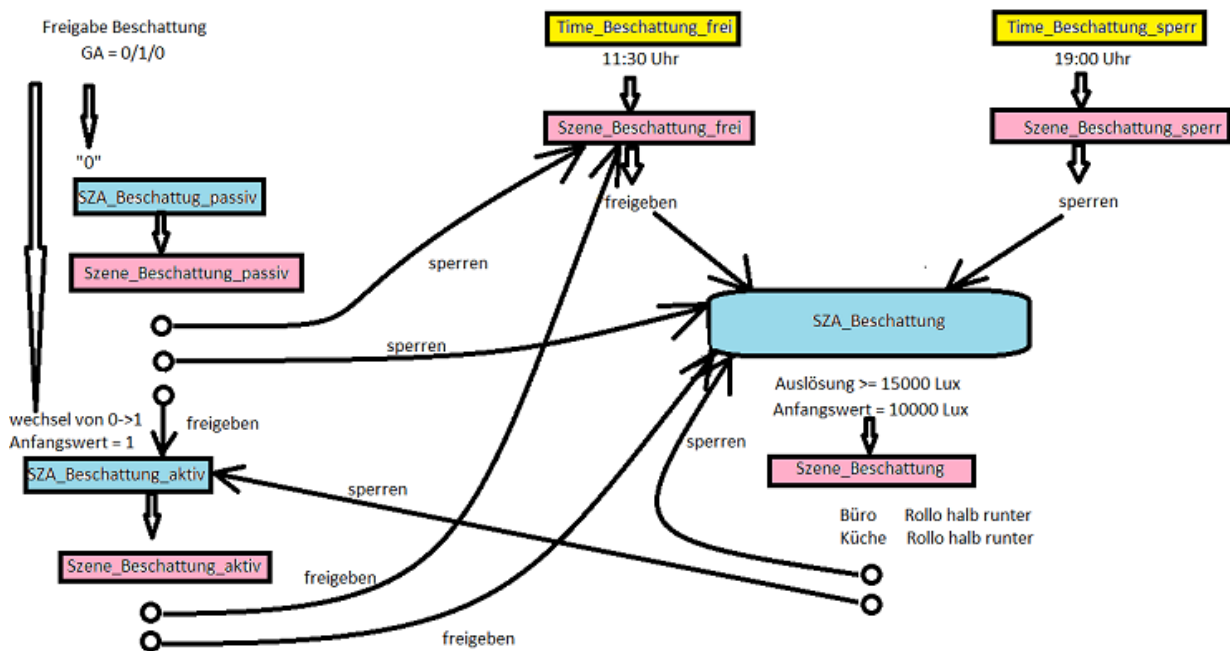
Freigabe Beschattung
GA = 0/1/0

"0"

SZA_Beschattug_passiv

Szene_Beschattung_passiv

Time_Beschattung_frei
11:30 Uhr

Szene_Beschattung_frei

freigeben

Time_Beschattung_sperr
19:00 Uhr

Szene_Beschattung_sperr

sperren

sperren

sperren

SZA_Beschattung

Auslösung >= 15000 Lux
Anfangswert = 10000 Lux

Szene_Beschattung

sperren

wechsel von 0->1
Anfangswert = 1

freigeben

SZA_Beschattung_aktiv

sperren

Szene_Beschattung_aktiv

Büro Rollo halb runter
Küche Rollo halb runter

freigeben

freigeben